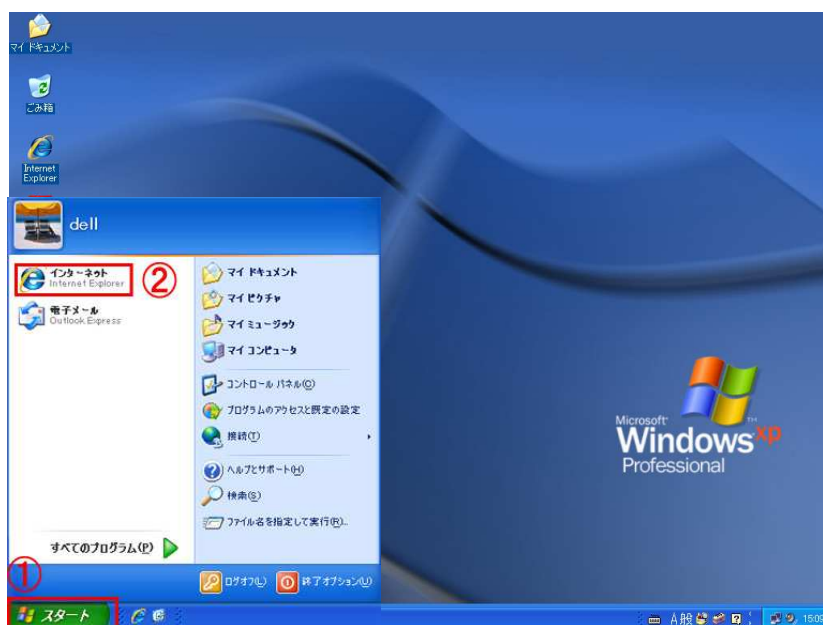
マイ ドキュメント

ごみ箱

Internet Explorer

dell

インターネット
Internet Explorer

②

電子メール
Outlook Express

マイ ドキュメント

マイ ピクチャ

マイ ミュージック

マイ コンピュータ

コントロール パネル(C)

プログラムのアクセスと既定の設定

接続(T)

ヘルプとサポート(H)

検索(S)

ファイル名を指定して実行(R)...

すべてのプログラム(P)

ログオフ(L)

終了オプション(U)

①

スタート

Microsoft Windows xp Professional

A般

15:09